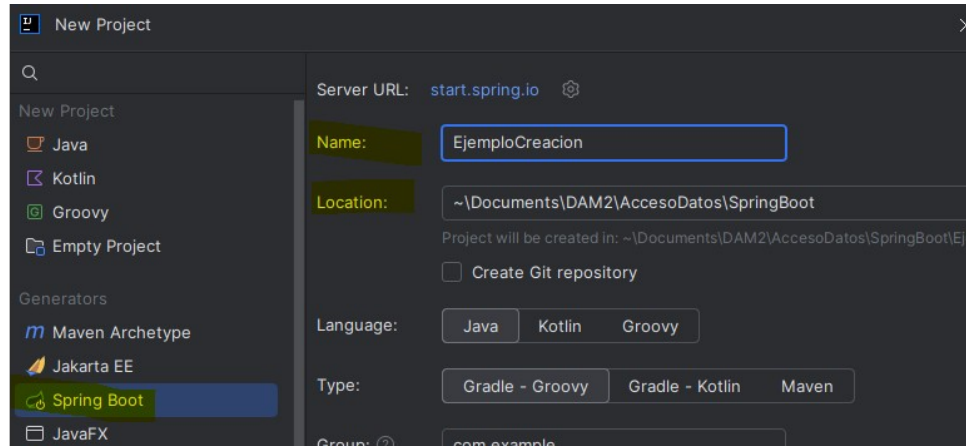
New Project

New Project
Java
Kotlin
Groovy
Empty Project

Generators
Maven Archetype
Jakarta EE
Spring Boot
JavaFX

Server URL: start.spring.io

Name: EjemploCreacion

Location: ~\Documents\DAM2\AccesoDatos\SpringBoot

Project will be created in: ~\Documents\DAM2\AccesoDatos\SpringBoot\Ej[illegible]

Create Git repository

Language: Java Kotlin Groovy

Type: Gradle - Groovy Gradle - Kotlin Maven

Group: com.example